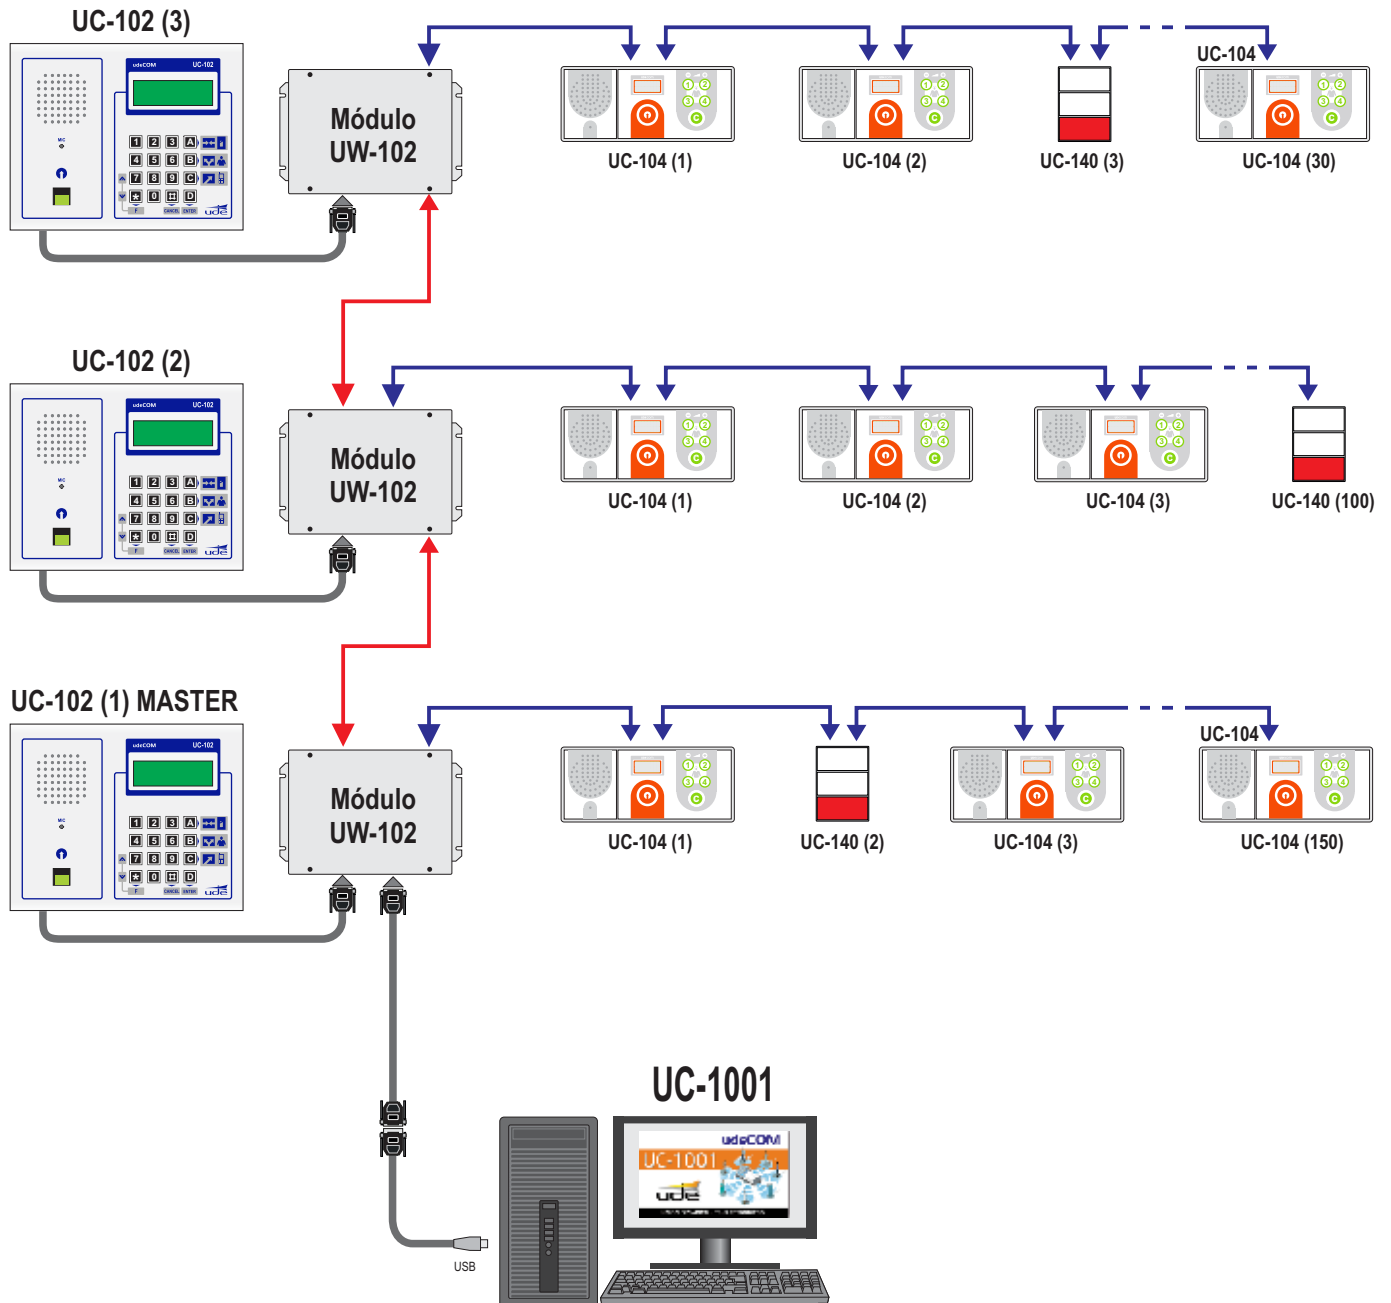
UC-102 (3)

udeCOM UC-102

1 2 3 A
4 5 6 B
7 8 9 C
0 D

Módulo UW-102

UC-104 (1)

UC-104 (2)

UC-140 (3)

UC-104

UC-104 (30)

UC-102 (2)

udeCOM UC-102

1 2 3 A
4 5 6 B
7 8 9 C
0 D

Módulo UW-102

UC-104 (1)

UC-104 (2)

UC-104 (3)

UC-140 (100)

UC-102 (1) MASTER

udeCOM UC-102

1 2 3 A
4 5 6 B
7 8 9 C
0 D

Módulo UW-102

UC-104 (1)

UC-140 (2)

UC-104 (3)

UC-104

UC-104 (150)

UC-1001

udeCOM

UC-1001

ude

USB